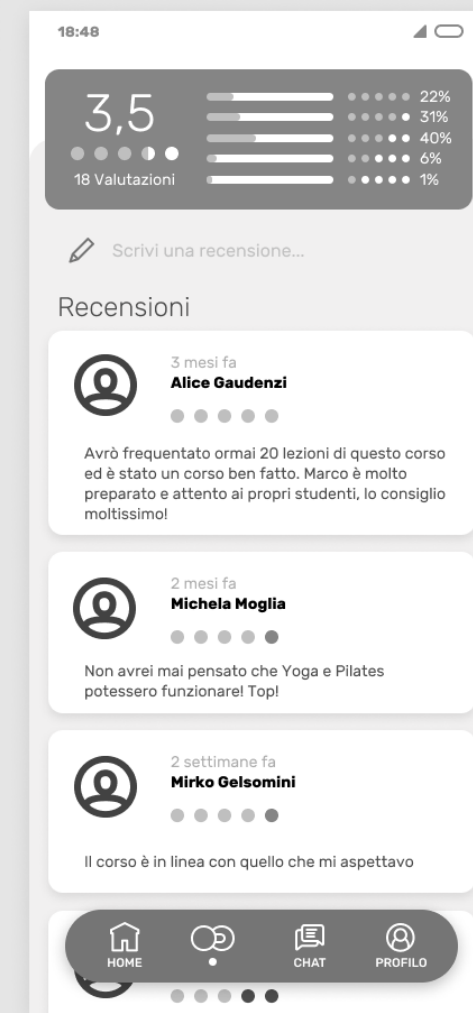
18:48

3,5

18 Valutazioni

22%
31%
40%
6%
1%

Scrivi una recensione...

Recensioni

3 mesi fa
Alice Gaudenzi

Avrò frequentato ormai 20 lezioni di questo corso ed è stato un corso ben fatto. Marco è molto preparato e attento ai propri studenti, lo consiglio moltissimo!

2 mesi fa
Michela Moglia

Non avrei mai pensato che Yoga e Pilates potessero funzionare! Top!

2 settimane fa
Mirko Gelsomini

Il corso è in linea con quello che mi aspettavo

HOME
CHAT
PROFILO